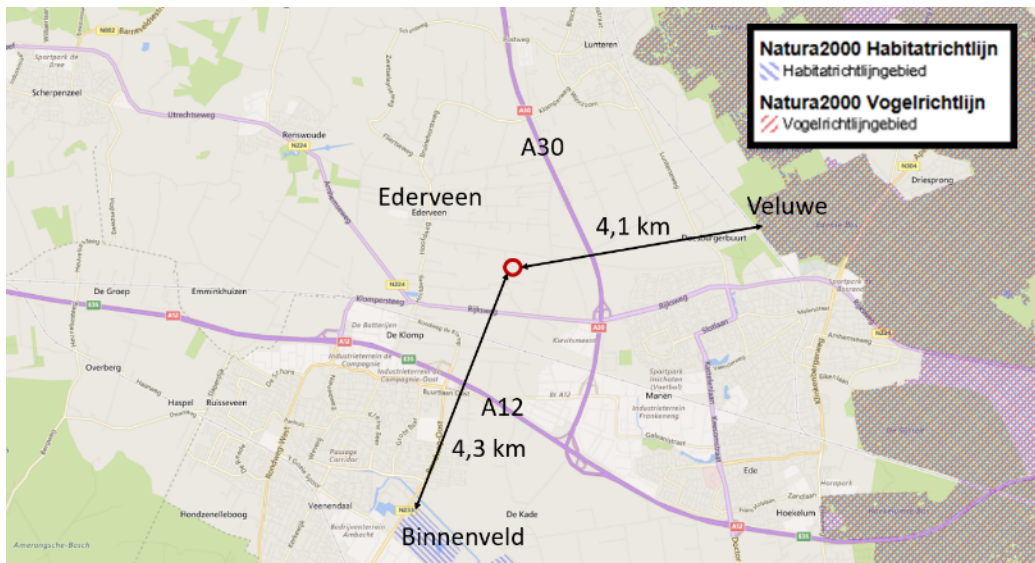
Natura2000 Habitatrichtlijn
Habitatrichtlijngebied
Natura2000 Vogelrichtlijn
Vogelrichtlijngebied

N802 Barneveldsestraat
Sportpark de Dree
Scherpenzeel
Utrechtseweg
Renswoude
N224
Lunteren
A30
A30
Ederveen
Ederveen
4,1 km
Veluwe
Driesprong
N304
Roekelsebuurt
De Groep
Emminkhuizen
N224
Klompenweg
Rijksweg
E35
A12
A12
De Klomp
Industrieterrein de Compagnie
Industrieterrein de Compagnie-Oost
A30
Overberg
Haspel
Ruisseveen
Buurtlaan Oost
A12
4,3 km
Maanen
Sportpark Inschoten (Veldhof)
Industrieterrein Frankeneng
Ede
Passage Corridor
Veenendaal
Hondzenelleboog
Bedrijventerrein Ambacht
N233
De Kade
Binnenveld
Ede
Zandlaan
Hoekelum
A12
E35
Amerongsche Bosch